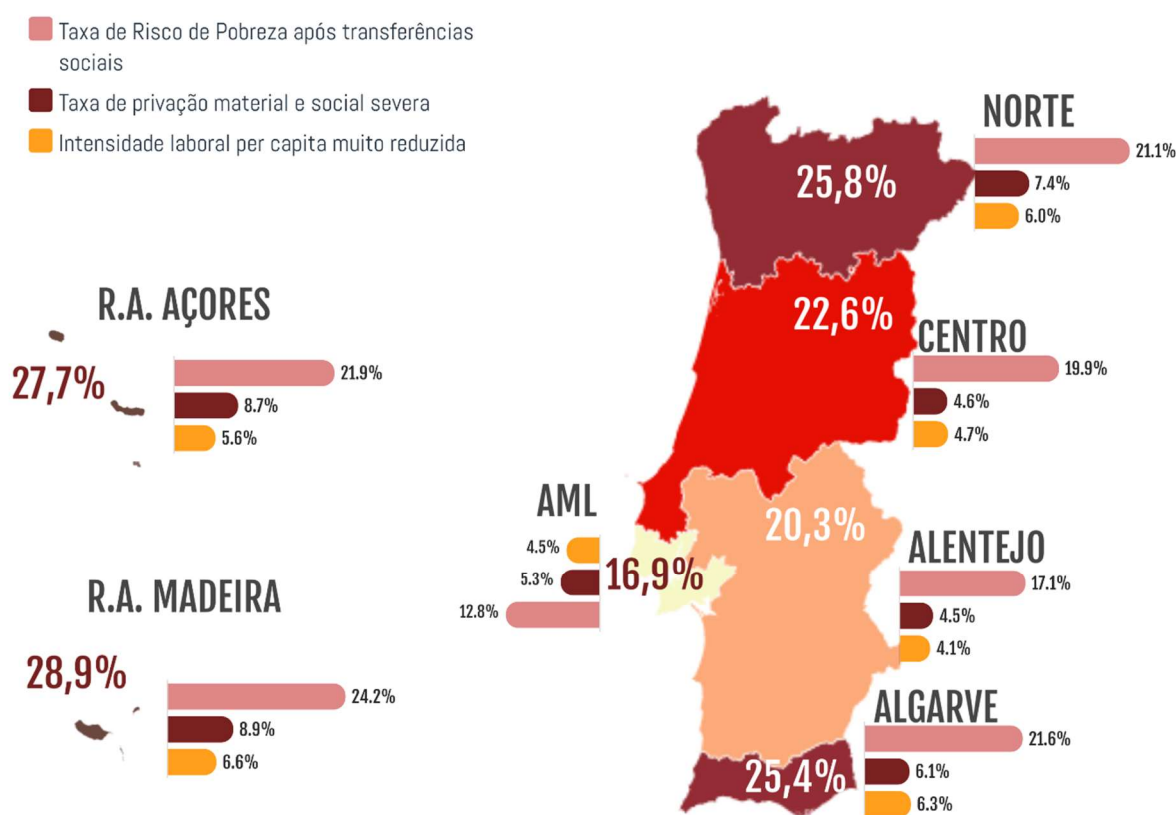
Taxa de Risco de Pobreza após transferências sociais

Taxa de privação material e social severa

Intensidade laboral per capita muito reduzida

NORTE
25,8%
21.1%
7.4%
6.0%

R.A. AÇORES
27,7%
21.9%
8.7%
5.6%

22,6%
CENTRO
19.9%
4.6%
4.7%

AML
4.5%
5.3%
16,9%
12.8%

20,3%
ALENTEJO
17.1%
4.5%
4.1%

R.A. MADEIRA
28,9%
24.2%
8.9%
6.6%

ALGARVE
21.6%
25,4%
6.1%
6.3%